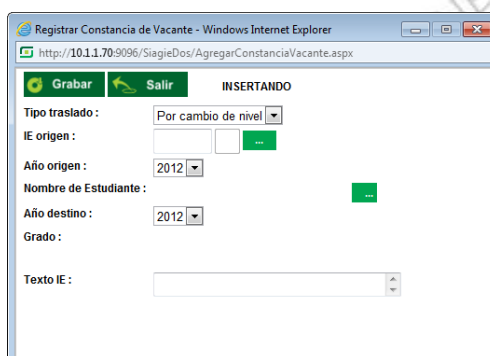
Registrar Constancia de Vacante - Windows Internet Explorer

http://10.1.1.70:9096/SiagieDos/AgregarConstanciaVacante.aspx

Grabar Salir INSERTANDO

Tipo traslado : Por cambio de nivel

IE origen : ...

Año origen : 2012

Nombre de Estudiante : ...

Año destino : 2012

Grado :

Texto IE :